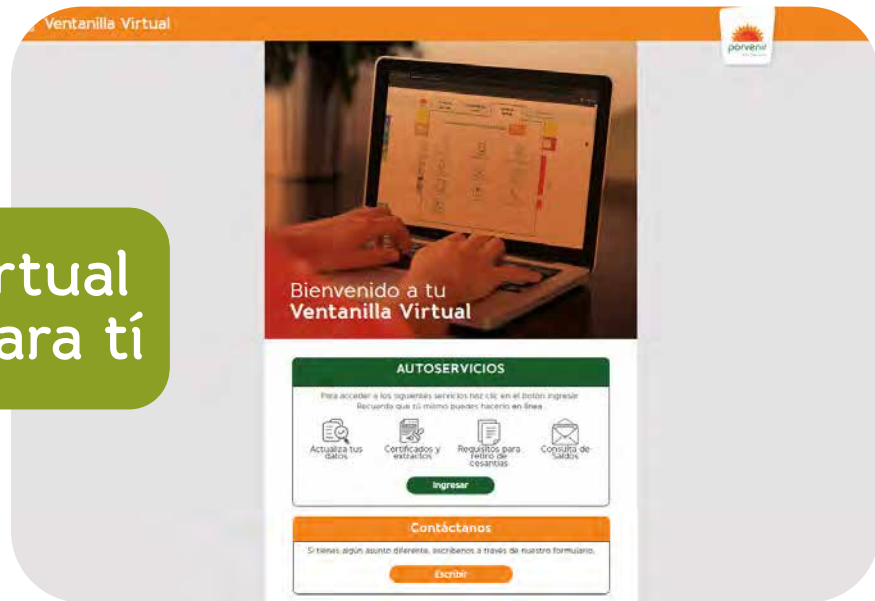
Ventanilla Virtual

porvenir

rtual
ara tí

Bienvenido a tu
Ventanilla Virtual

AUTOSERVICIOS

Para acceder a los siguientes servicios haz clic en el botón ingresar. Recuerda que tú mismo puedes hacerlo en línea.

Actualiza tus datos

Certificados y extractos

Requisitos para retiro de cesantías

Consulta de Saldos

Ingresar

Contáctanos

Si tienes algún asunto diferente, escríbenos a través de nuestro formulario.

Escribir